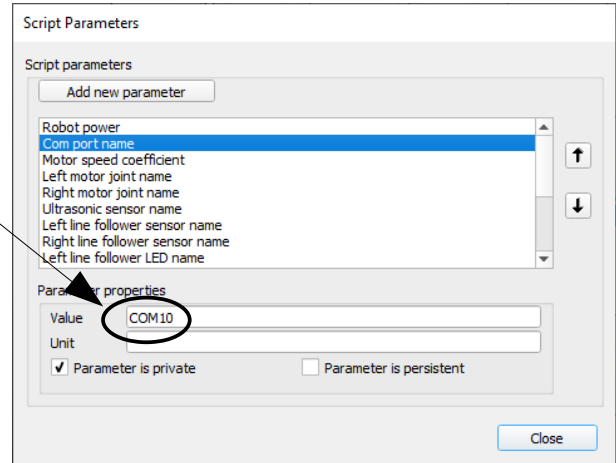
Script Parameters

Script parameters

Add new parameter

Robot power
Com port name
Motor speed coefficient
Left motor joint name
Right motor joint name
Ultrasonic sensor name
Left line follower sensor name
Right line follower sensor name
Left line follower LED name

Para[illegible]er properties

Value COM10

Unit

✓ Parameter is private

Parameter is persistent

Close